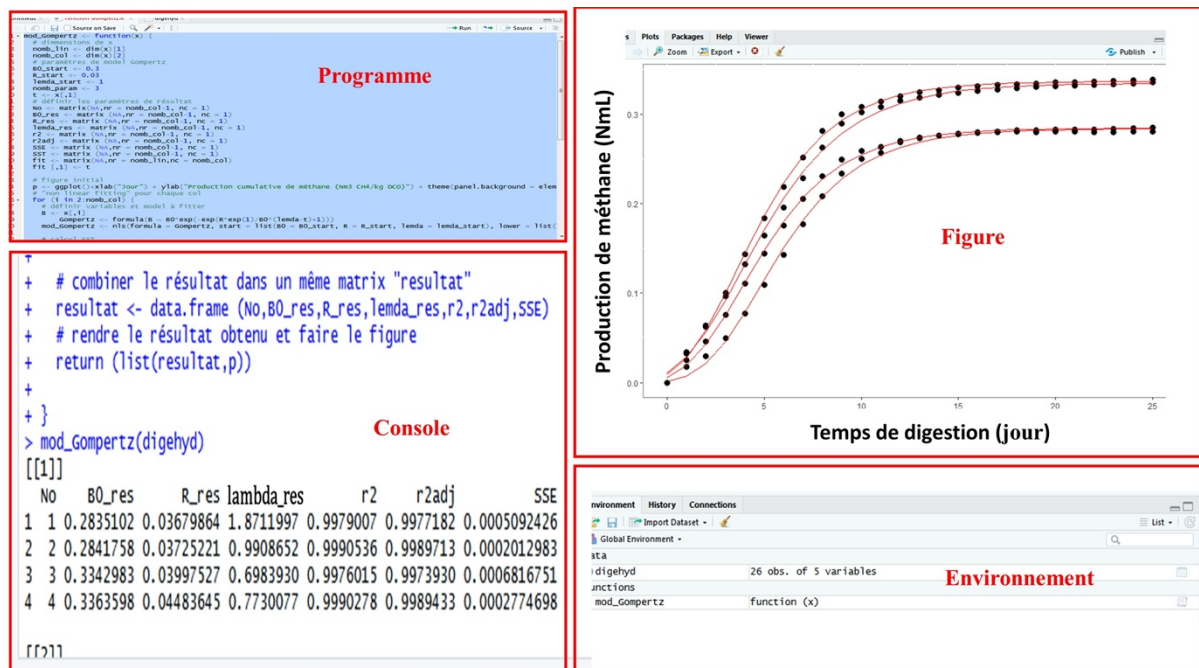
Programme

1 mod_Gompertz <- function(x) {
# dimensions de x
nomb_lin <- dim(x)[1]
nomb_col <- dim(x)[2]
# paramètres de model Gompertz
B0_start <- 0.3
R_start <- 0.03
lemda_start <- 1
nomb_param <- 3
t <- x[,1]
# définir les paramètres de résultat
No <- matrix(NA,nr = nomb_col-1, nc = 1)
B0_res <- matrix (NA,nr = nomb_col-1, nc = 1)
R_res <- matrix (NA,nr = nomb_col-1, nc = 1)
lemda_res <- matrix (NA,nr = nomb_col-1, nc = 1)
r2 <- matrix (NA,nr = nomb_col-1, nc = 1)
r2adj <- matrix (NA,nr = nomb_col-1, nc = 1)
SSE <- matrix (NA,nr = nomb_col-1, nc = 1)
SST <- matrix (NA,nr = nomb_col-1, nc = 1)
fit <- matrix(NA,nr = nomb_lin,nc = nomb_col)
fit [,1] <- t

# figure initial
p <- ggplot()+xlab("Jour") + ylab("Production cumulative de méthane (Nm3 CH4/kg DCO)") + theme(panel.background = elem
# "non linear fitting" pour chaque col
for (i in 2:nomb_col) {
# définir variables et model à fitter
B <- x[,i]
Gompertz <- formula(B ~ B0*exp(-exp(R*exp(1)/B0*(lemda-t)+1)))
mod_Gompertz <- nls(formula = Gompertz, start = list(B0 = B0_start, R = R_start, lemda = lemda_start), lower = list(

Console

+ # combiner le résultat dans un même matrix "resultat"
+ resultat <- data.frame (No,B0_res,R_res,lemda_res,r2,r2adj,SSE)
+ # rendre le résultat obtenu et faire le figure
+ return (list(resultat,p))
+
+ }
> mod_Gompertz(digehyd)
[[1]]

| | No | B0_res | R_res | lambda_res | r2 | r2adj | SSE |
|---|---|---|---|---|---|---|---|
| 1 | 1 | 0.2835102 | 0.03679864 | 1.8711997 | 0.9979007 | 0.9977182 | 0.0005092426 |
| 2 | 2 | 0.2841758 | 0.03725221 | 0.9908652 | 0.9990536 | 0.9989713 | 0.0002012983 |
| 3 | 3 | 0.3342983 | 0.03997527 | 0.6983930 | 0.9976015 | 0.9973930 | 0.0006816751 |
| 4 | 4 | 0.3363598 | 0.04483645 | 0.7730077 | 0.9990278 | 0.9989433 | 0.0002774698 |

[[2]]

Plots Packages Help Viewer
Zoom Export Publish

Figure

Production de méthane (NmL)
0.0 0.1 0.2 0.3
0 5 10 15 20 25
Temps de digestion (jour)

Environment History Connections
Import Dataset List
Global Environment
ata
digehyd 26 obs. of 5 variables
unctions
mod_Gompertz function (x)

Environnement